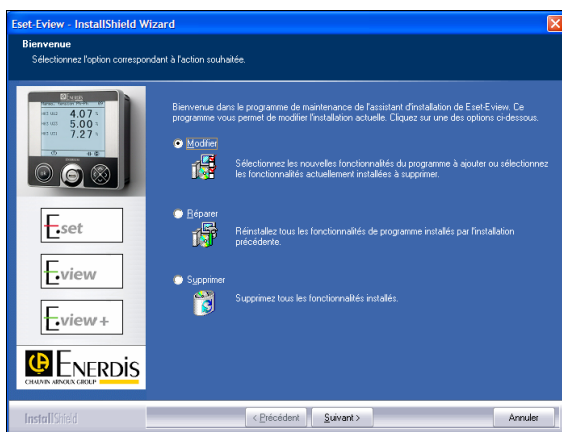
Eset-Eview - InstallShield Wizard

Bienvenue

Sélectionnez l'option correspondant à l'action souhaitée.

4.07
5.00
7.27

Eset

Eview

Eview+

ENERDIS
CHAUVIN ARNOUX GROUP

Bienvenue dans le programme de maintenance de l'assistant d'installation de Eset-Eview. Ce programme vous permet de modifier l'installation actuelle. Cliquez sur une des options ci-dessous.

Modifier

Sélectionnez les nouvelles fonctionnalités du programme à ajouter ou sélectionnez les fonctionnalités actuellement installées à supprimer.

Réparer

Réinstallez tous les fonctionnalités de programme installés par l'installation précédente.

Supprimer

Supprimez tous les fonctionnalités installés.

InstallShield

< Précédent

Suivant >

Annuler